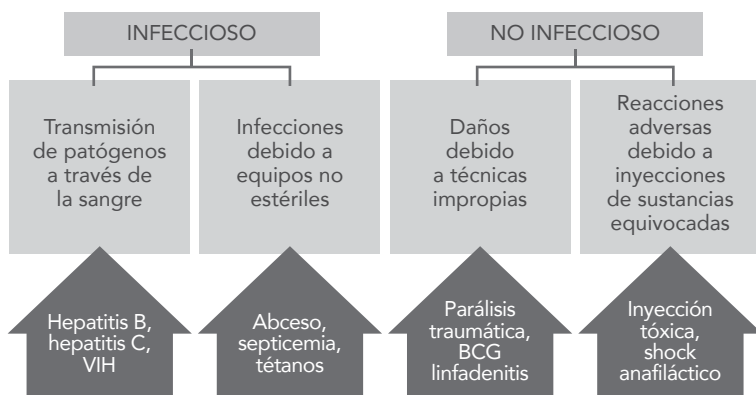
INFECCIOSO

NO INFECCIOSO

Transmisión de patógenos a través de la sangre

Infecciones debido a equipos no estériles

Daños debido a técnicas impropias

Reacciones adversas debido a inyecciones de sustancias equivocadas

Hepatitis B, hepatitis C, VIH

Abceso, septicemia, tétanos

Parálisis traumática, BCG linfadenitis

Inyección tóxica, shock anafiláctico